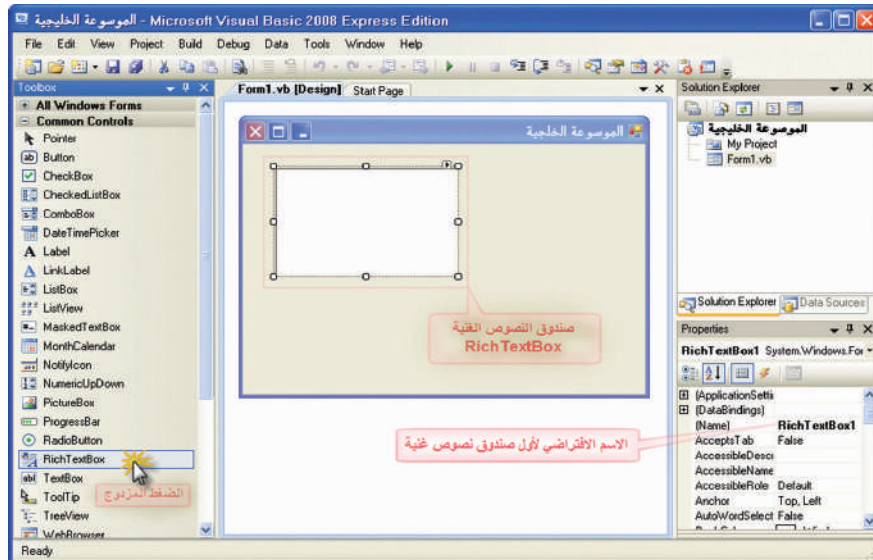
الموسوعة الخليجية - Microsoft Visual Basic 2008 Express Edition

File Edit View Project Build Debug Data Tools Window Help

Toolbox
+ All Windows Forms
- Common Controls
Pointer
Button
CheckBox
CheckedListBox
ComboBox
DateTimePicker
Label
LinkLabel
ListBox
ListView
MaskedTextBox
MonthCalendar
NotifyIcon
NumericUpDown
PictureBox
ProgressBar
RadioButton
RichTextBox
TextBox
ToolTip
TreeView
WebBrowser

الضغط المزدوج

Form1.vb [Design] Start Page

الموسوعة الخليجية

صندوق النصوص الغنية
RichTextBox

الاسم الافتراضي لأول صندوق نصوص غنية

Solution Explorer
الموسوعة الخليجية
My Project
Form1.vb

Solution Explorer Data Sources

Properties
RichTextBox1 System.Windows.For

| | |
|---|---|
| (ApplicationSetti | |
| (DataBindings) | |
| (Name) | RichTextBox1 |
| AcceptsTab | False |
| AccessibleDescr | |
| AccessibleName | |
| AccessibleRole | Default |
| Anchor | Top, Left |
| AutoWordSelect | False |

Ready